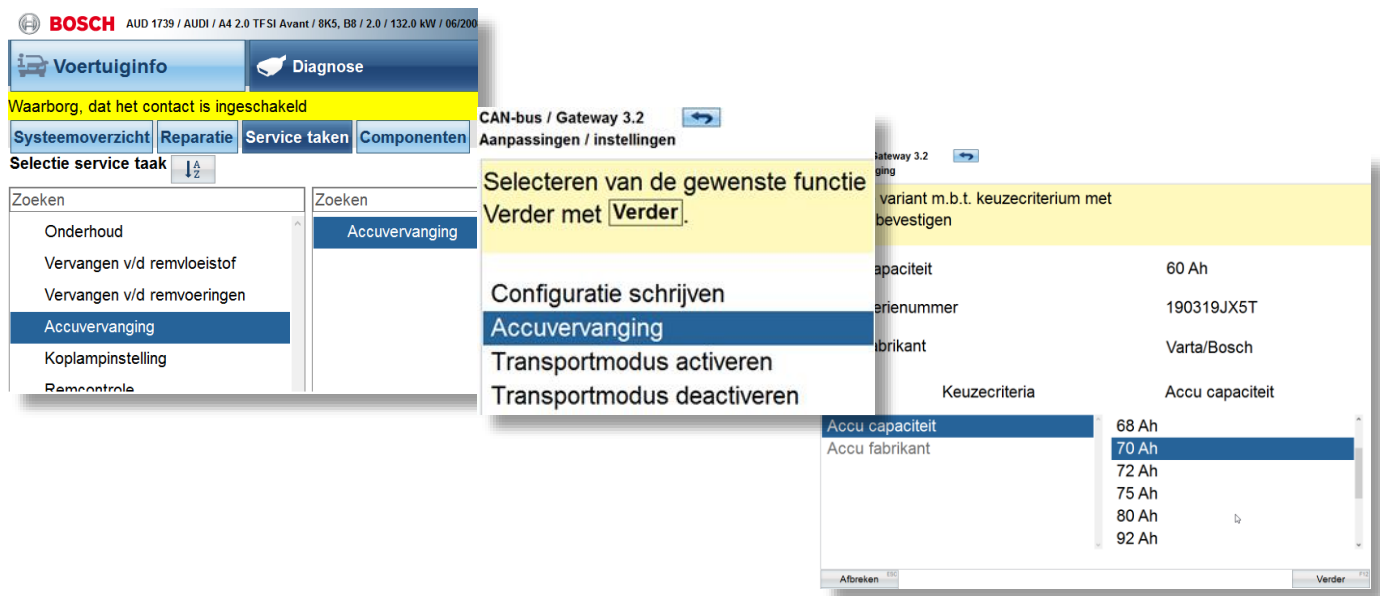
BOSCH AUD 1739 / AUDI / A4 2.0 TFSI Avant / 8K5, B8 / 2.0 / 132.0 kW / 06/200

Voertuiginfo

Diagnose

Waarborg, dat het contact is ingeschakeld

Systeemoverzicht Reparatie Service taken Componenten

Selectie service taak

Zoeken

Onderhoud
Vervangen v/d remvloeistof
Vervangen v/d remvoeringen
Accuvervanging
Koplampinstelling
Remcontrole

Zoeken

Accuvervanging

CAN-bus / Gateway 3.2
Aanpassingen / instellingen

Selecteren van de gewenste functie
Verder met Verder.

Configuratie schrijven
Accuvervanging
Transportmodus activeren
Transportmodus deactiveren

Gateway 3.2
ging

variant m.b.t. keuzecriterium met
bevestigen

capaciteit 60 Ah
erienummer 190319JX5T
brikant Varta/Bosch

Keuzecriteria Accu capaciteit

Accu capaciteit
Accu fabrikant

68 Ah
70 Ah
72 Ah
75 Ah
80 Ah
92 Ah

Afbreken ESC
Verder F12